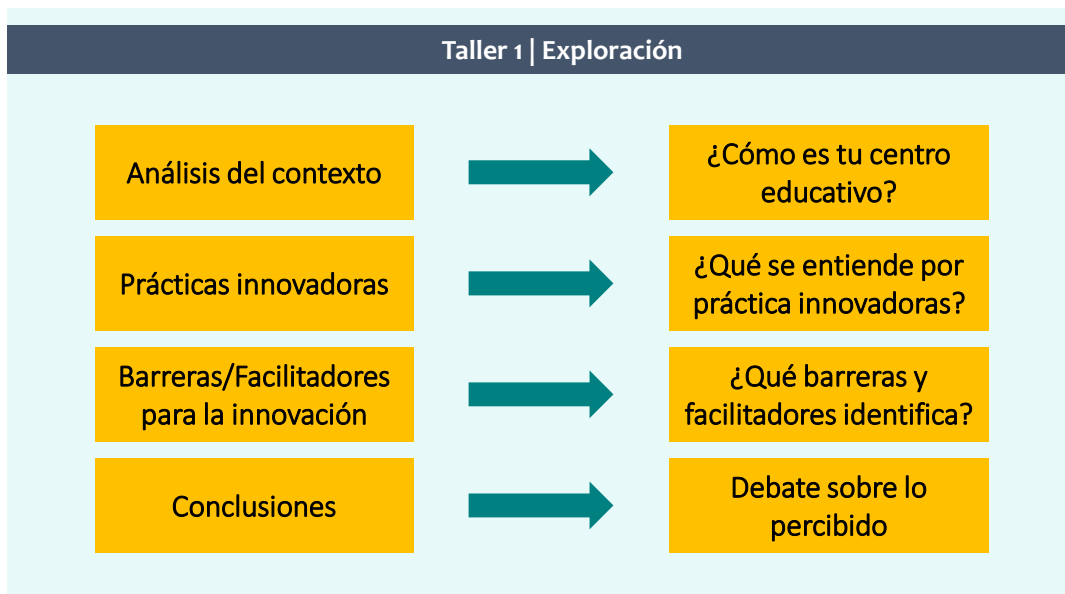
Taller 1 | Exploración

Análisis del contexto

¿Cómo es tu centro educativo?

Prácticas innovadoras

¿Qué se entiende por práctica innovadoras?

Barreras/Facilitadores para la innovación

¿Qué barreras y facilitadores identifica?

Conclusiones

Debate sobre lo percibido